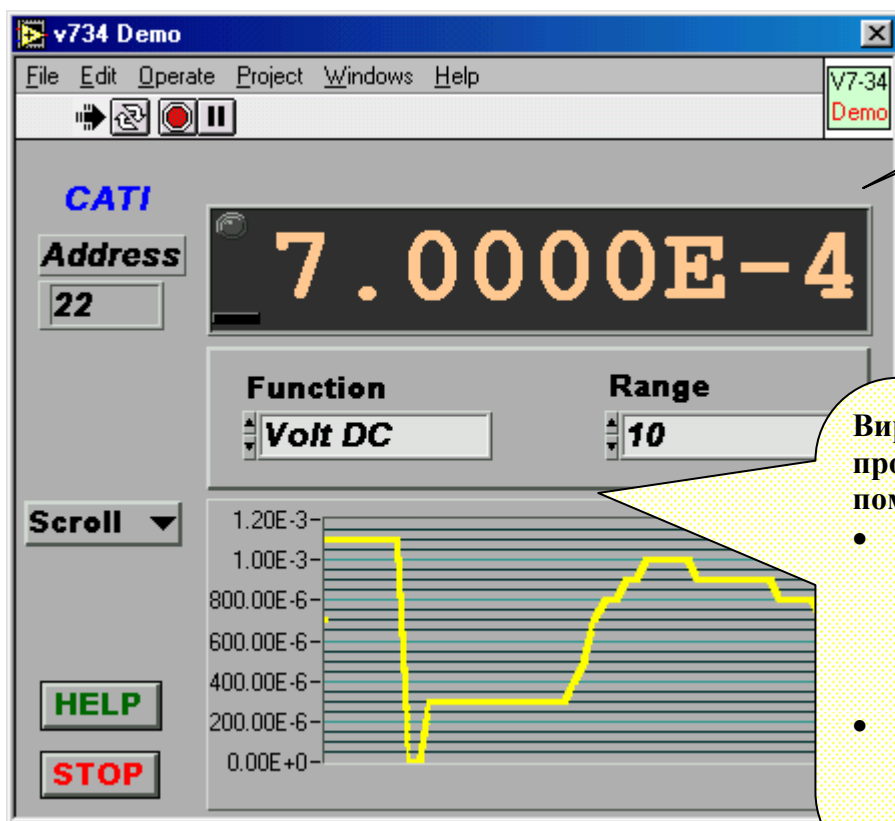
v734 Demo

File Edit Operate Project Windows Help

V7-34
Demo

CATI

Address

22

7.0000E-4

Function

Volt DC

Range

10

Scroll

1.20E-3
1.00E-3
800.00E-6
600.00E-6
400.00E-6
200.00E-6
0.00E+0

HELP

STOP

Ви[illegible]
про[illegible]
пом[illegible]
•
•